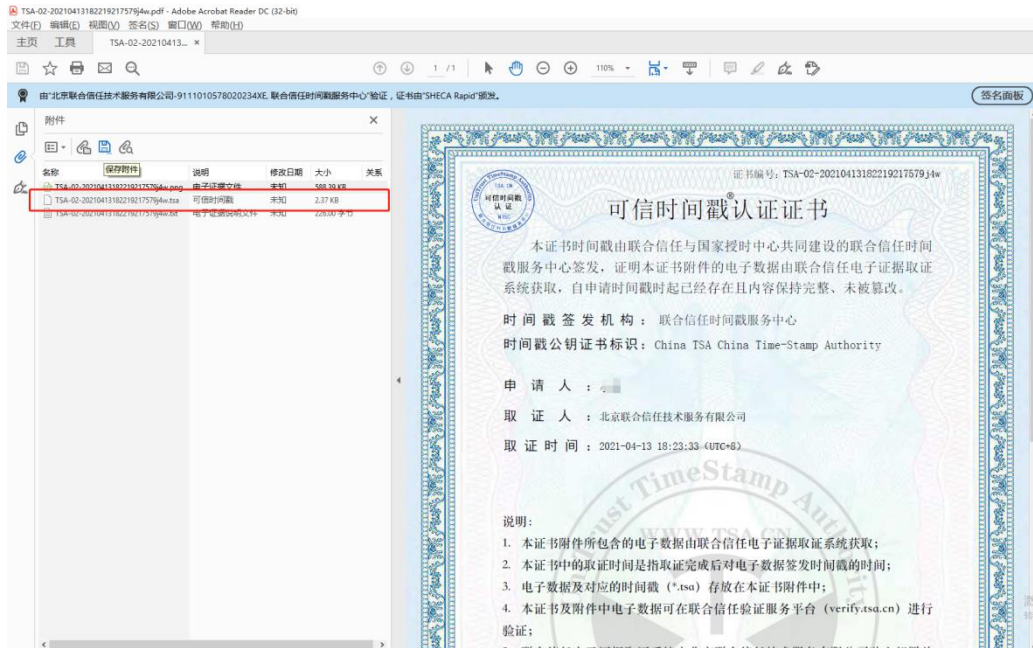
TSA-02-20210413182219217579j4w.pdf - Adobe Acrobat Reader DC (32-bit)
文件(F) 编辑(E) 视图(V) 签名(S) 窗口(W) 帮助(H)
主页 工具 TSA-02-20210413... ×

1 /1 110%

由"北京联合信任技术服务有限公司-911101057802023​4XE, 联合信任时间戳服务中心"验证，证书由"SHECA Rapid"颁发。 签名面板

附件 ×
保存附件

| 名称 | 说明 | 修改日期 | 大小 | 关系 |
|---|---|---|---|---|
| TSA-02-20210413182219217579j4w.png | 电子证据文件 | 未知 | 598.39 KB | |
| TSA-02-20210413182219217579j4w.tsa | 可信时间戳 | 未知 | 2.37 KB | |
| TSA-02-20210413182219217579j4w.txt | 电子证据说明文件 | 未知 | 226.00 字节 | |

证书编号：TSA-02-20210413182219217579j4w

可信时间戳 认证

可信时间戳®认证证书

本证书时间戳由联合信任与国家授时中心共同建设的联合信任时间戳服务中心签发，证明本证书附件的电子数据由联合信任电子证据取证系统获取，自申请时间戳时起已经存在且内容保持完整、未被篡改。

时间戳签发机构： 联合信任时间戳服务中心
时间戳公钥证书标识：China TSA China Time-Stamp Authority

申 请 人 ：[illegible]
取 证 人 ：北京联合信任技术服务有限公司
取 证 时 间 ：2021-04-13 18:23:33 (UTC+8)

TimeStamp
WWW.TSA.CN

说明：
1. 本证书附件所包含的电子数据由联合信任电子证据取证系统获取；
2. 本证书中的取证时间是指取证完成后对电子数据签发时间戳的时间；
3. 电子数据及对应的时间戳（*.tsa）存放在本证书附件中；
4. 本证书及附件中电子数据可在联合信任验证服务平台（verify.tsa.cn）进行验证；
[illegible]